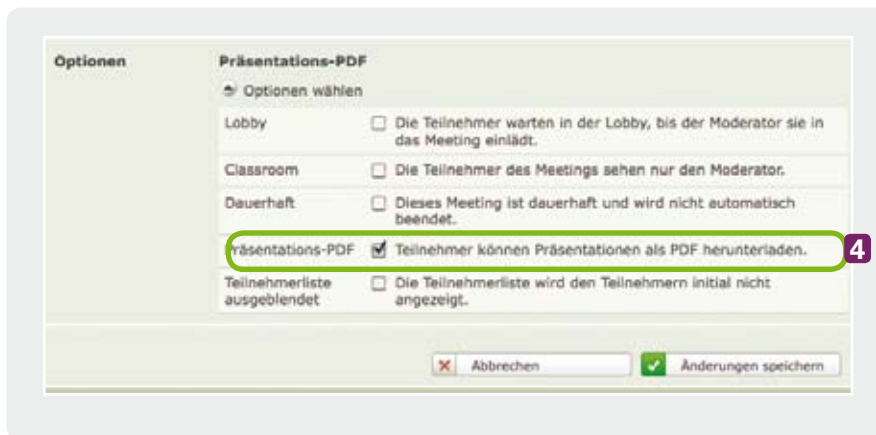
Optionen

Präsentations-PDF

Optionen wählen

| | |
|---|---|
| Lobby | Die Teilnehmer warten in der Lobby, bis der Moderator sie in das Meeting einlädt. |
| Classroom | Die Teilnehmer des Meetings sehen nur den Moderator. |
| Dauerhaft | Dieses Meeting ist dauerhaft und wird nicht automatisch beendet. |
| Präsentations-PDF | Teilnehmer können Präsentationen als PDF herunterladen. |
| Teilnehmerliste ausgeblendet | Die Teilnehmerliste wird den Teilnehmern initial nicht angezeigt. |

4

Abbrechen

Änderungen speichern